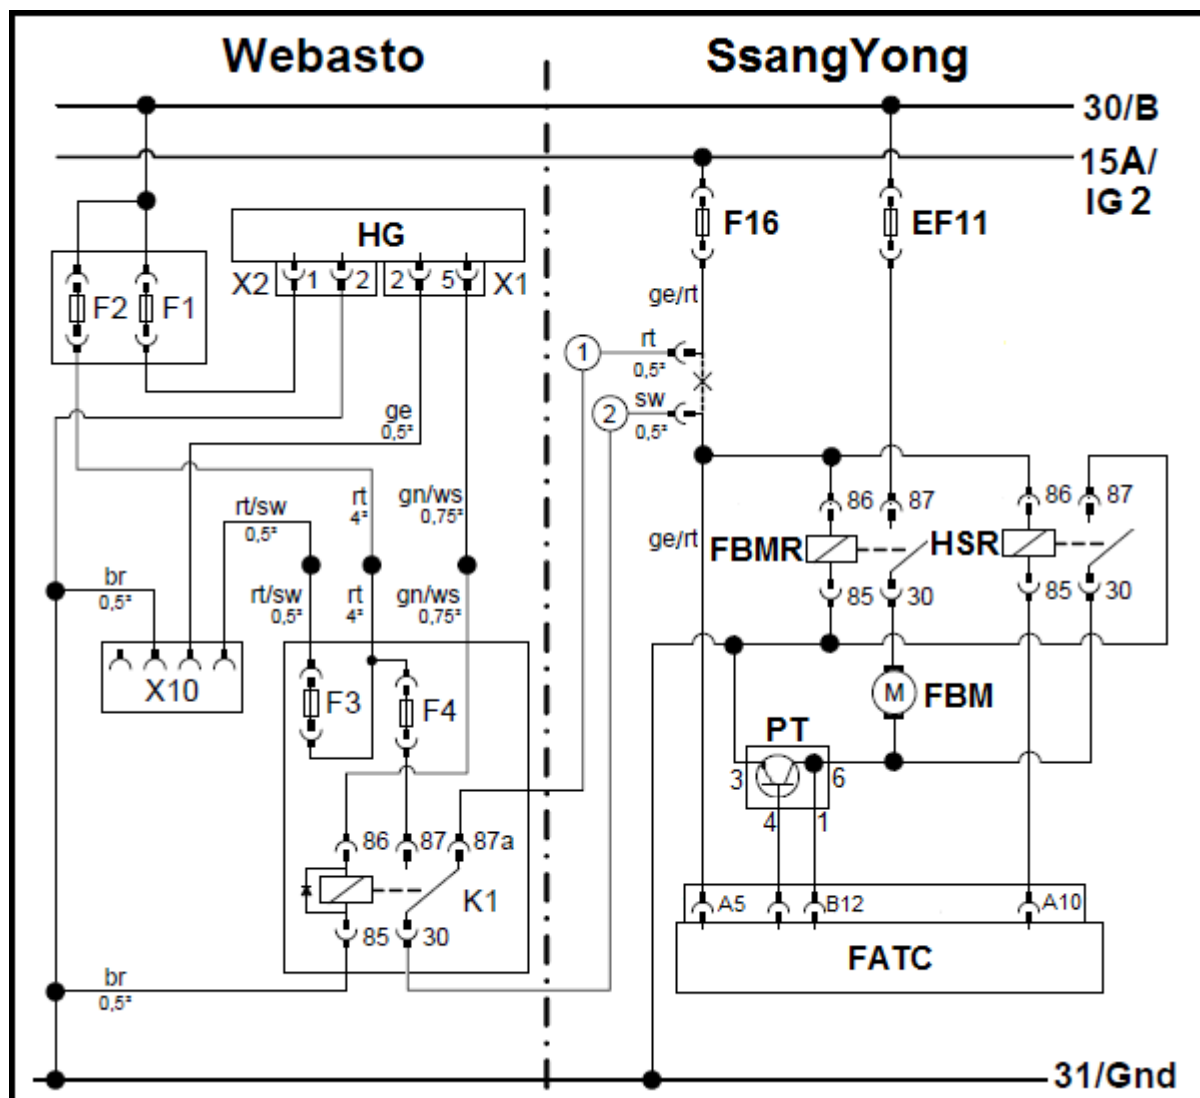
Webasto

SsangYong

30/B

15A/ IG 2

HG

X2 1 2

2 5 X1

F2 F1

F16

EF11

ge/rt

1 rt 0,5²

2 sw 0,5²

ge 0,5²

rt/sw 0,5²

rt 4²

gn/ws 0,75²

br 0,5²

rt/sw 0,5²

rt 4²

gn/ws 0,75²

X10

F3

F4

86 87 87a

K1

85 30

br 0,5²

ge/rt

FBMR

86 87

85 30

HSR

86 87

85 30

M FBM

PT

3 6

4 1

A5 B12 A10

FATC

31/Gnd